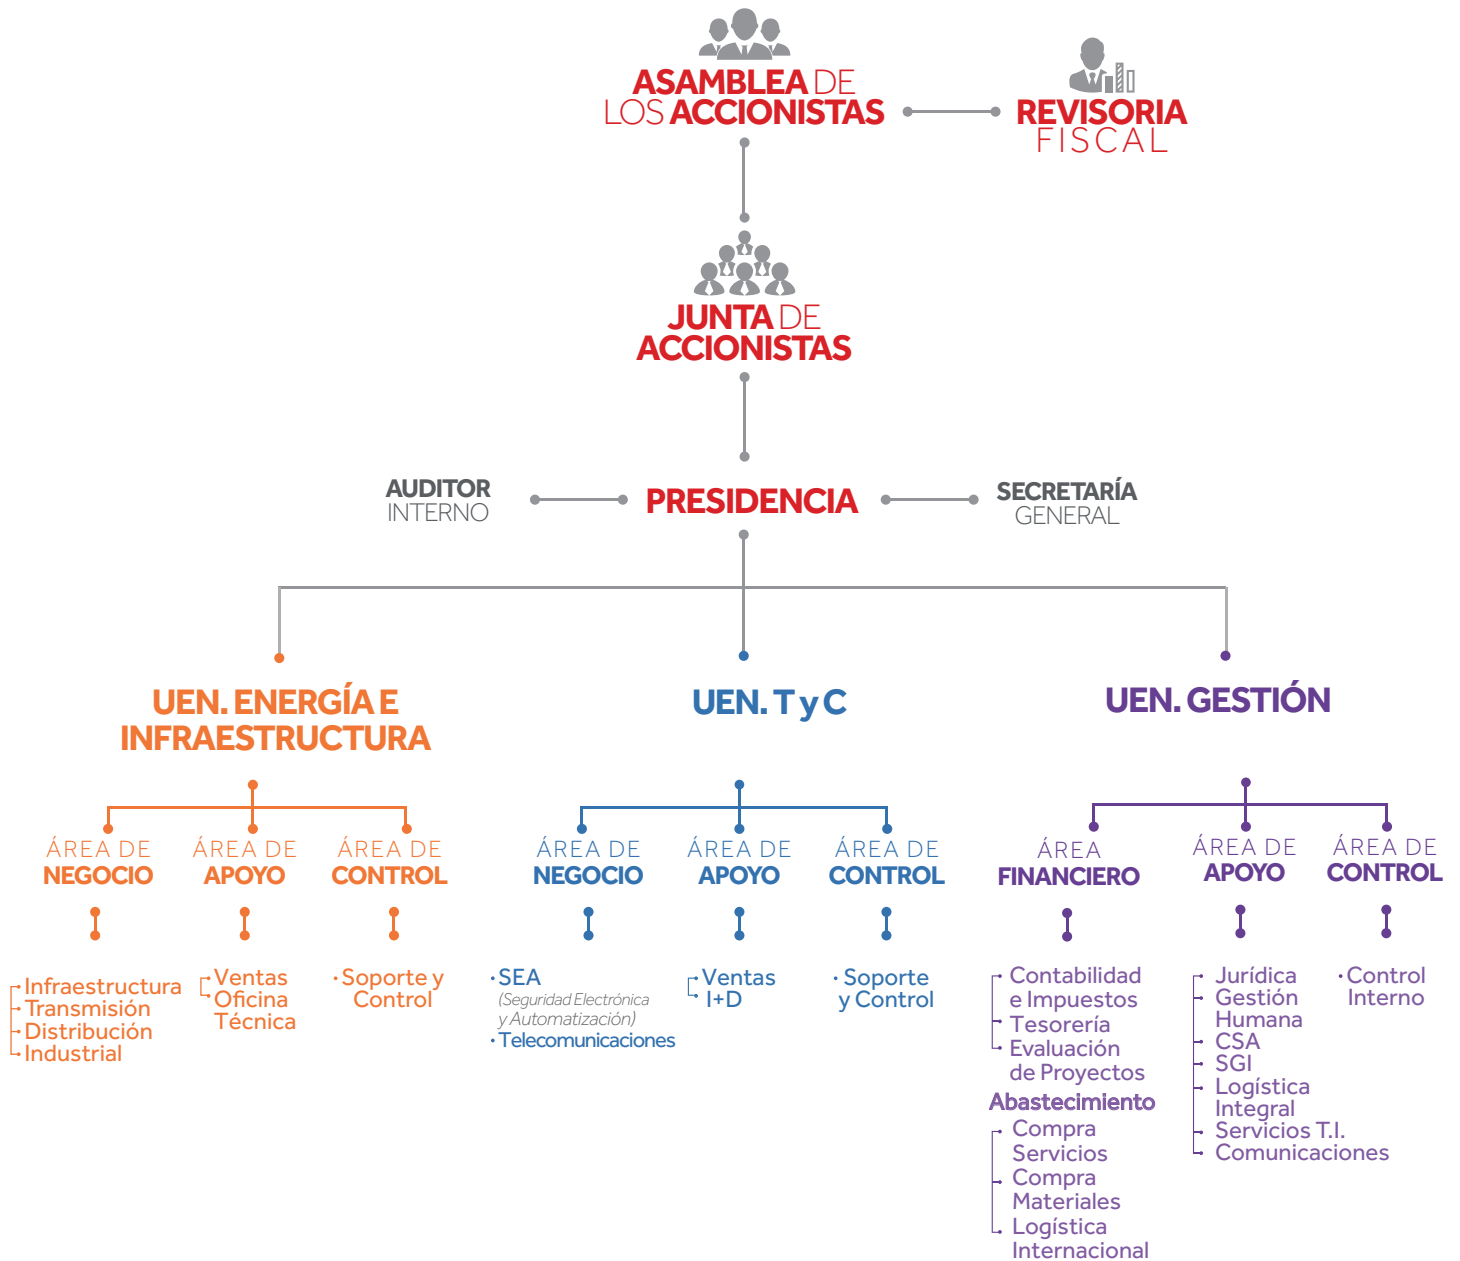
ASAMBLEA DE LOS ACCIONISTAS

REVISORIA FISCAL

JUNTA DE ACCIONISTAS

AUDITOR INTERNO

PRESIDENCIA

SECRETARÍA GENERAL

UEN. ENERGÍA E INFRAESTRUCTURA

ÁREA DE NEGOCIO

Infraestructura
Transmisión
Distribución
Industrial

ÁREA DE APOYO

Ventas
Oficina Técnica

ÁREA DE CONTROL

· Soporte y Control

UEN. T y C

ÁREA DE NEGOCIO

· SEA
(Seguridad Electrónica y Automatización)
· Telecomunicaciones

ÁREA DE APOYO

Ventas
I+D

ÁREA DE CONTROL

· Soporte y Control

UEN. GESTIÓN

ÁREA FINANCIERO

Contabilidad e Impuestos
Tesorería
Evaluación de Proyectos

Abastecimiento

Compra Servicios
Compra Materiales
Logística Internacional

ÁREA DE APOYO

Jurídica
Gestión Humana
CSA
SGI
Logística Integral
Servicios T.I.
Comunicaciones

ÁREA DE CONTROL

· Control Interno